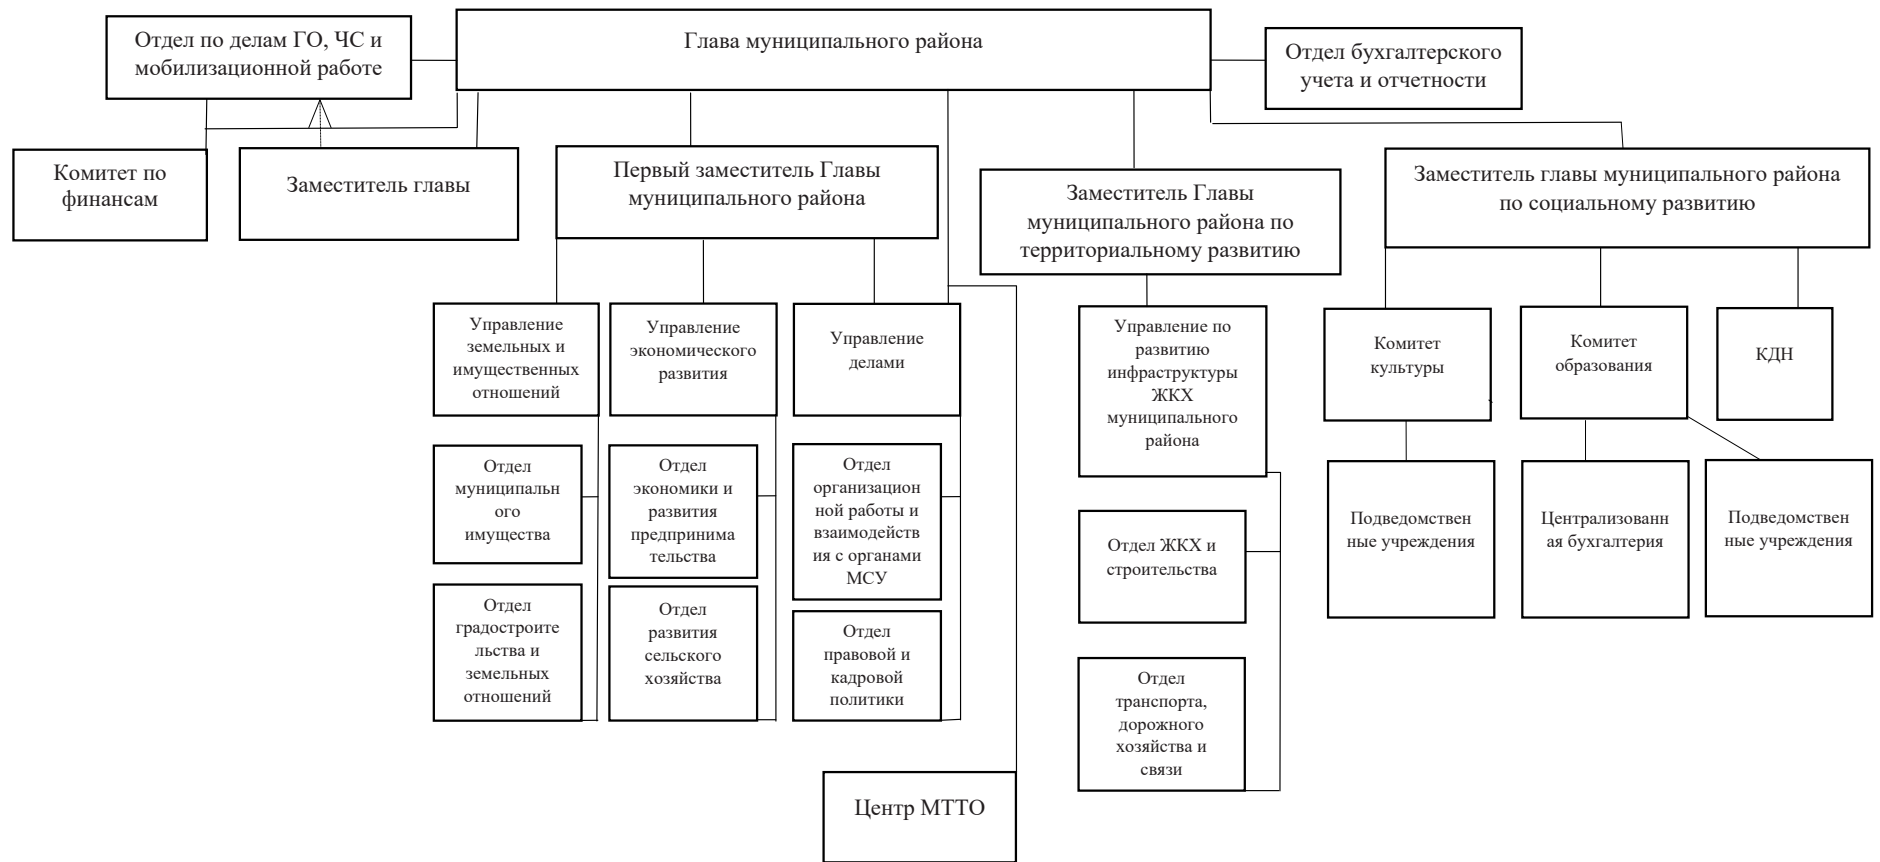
Отдел по делам ГО, ЧС и мобилизационной работе

Глава муниципального района

Отдел бухгалтерского учета и отчетности

Комитет по финансам

Заместитель главы

Первый заместитель Главы муниципального района

Заместитель Главы муниципального района по территориальному развитию

Заместитель главы муниципального района по социальному развитию

Управление земельных и имущественных отношений

Управление экономического развития

Управление делами

Управление по развитию инфраструктуры ЖКХ муниципального района

Комитет культуры

Комитет образования

КДН

Отдел муниципального имущества

Отдел экономики и развития предпринимательства

Отдел организационной работы и взаимодействия с органами МСУ

Подведомственные учреждения

Централизованная бухгалтерия

Подведомственные учреждения

Отдел ЖКХ и строительства

Отдел градостроительства и земельных отношений

Отдел развития сельского хозяйства

Отдел правовой и кадровой политики

Отдел транспорта, дорожного хозяйства и связи

Центр МТТО